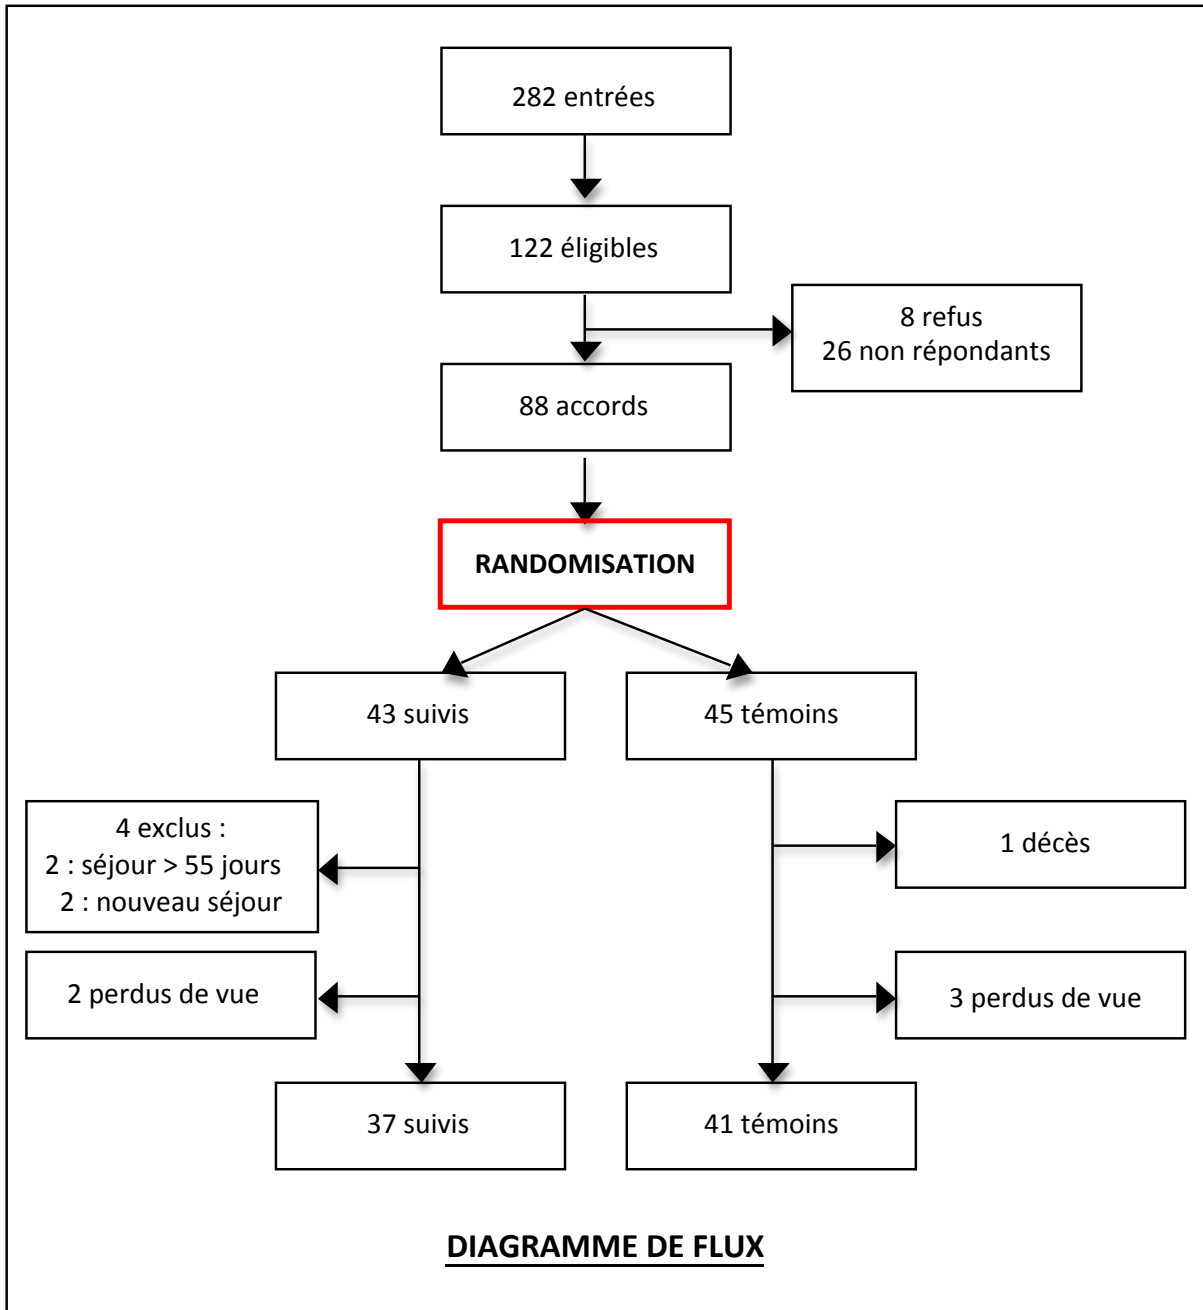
282 entrées

122 éligibles

8 refus
26 non répondants

88 accords

RANDOMISATION

43 suivis

45 témoins

4 exclus :
2 : séjour > 55 jours
2 : nouveau séjour

1 décès

2 perdus de vue

3 perdus de vue

37 suivis

41 témoins

DIAGRAMME DE FLUX